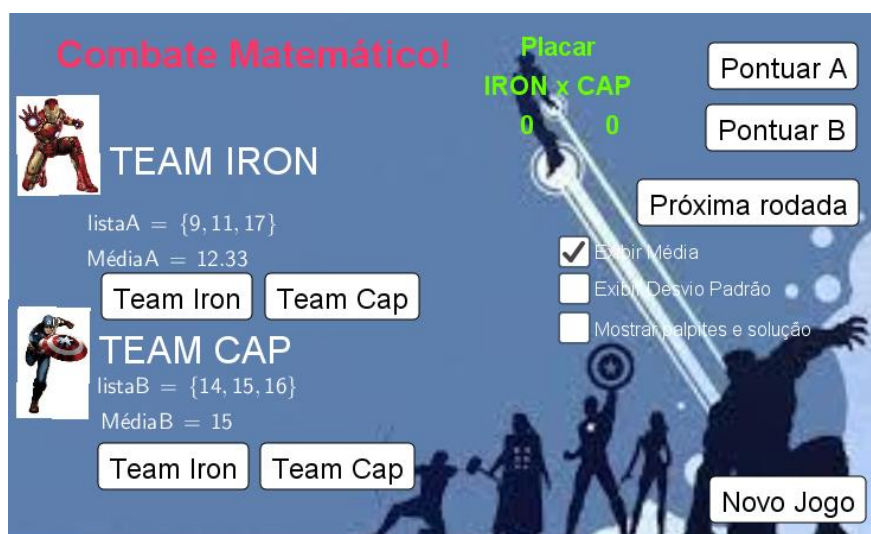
Combate Matemático!

Placar
IRON x CAP
0 0

Pontuar A

Pontuar B

TEAM IRON

listaA $= \{9, 11, 17\}$

MédiaA $= 12.33$

Team Iron

Team Cap

Próxima rodada

Exibir Média

Exibir Desvio Padrão

Mostrar palpites e solução

TEAM CAP

listaB $= \{14, 15, 16\}$

MédiaB $= 15$

Team Iron

Team Cap

Novo Jogo